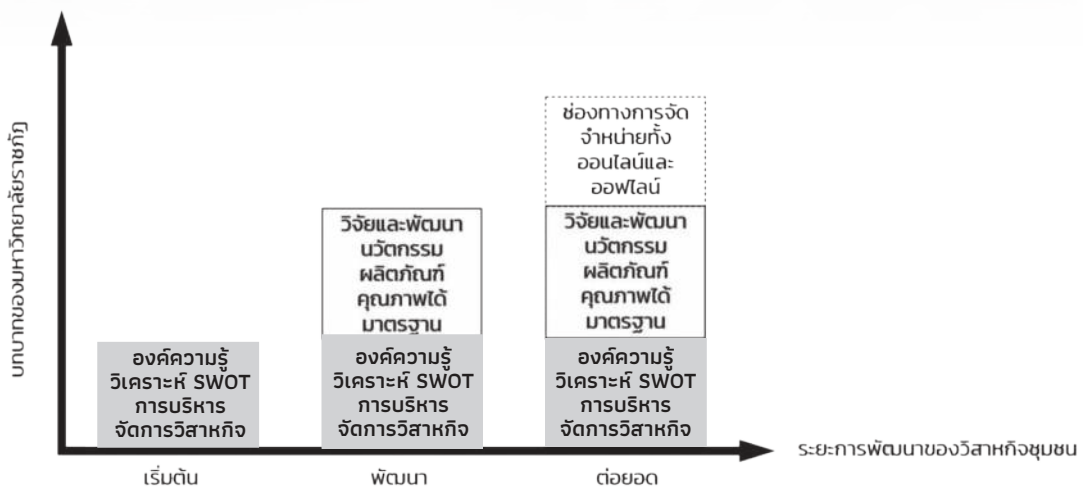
บทบาทของมหาวิทยาลัยราชภัฏ

องค์ความรู้ วิเคราะห์ SWOT การบริหาร จัดการวิสาหกิจ

วิจัยและพัฒนา นวัตกรรม ผลิตภัณฑ์ คุณภาพได้ มาตรฐาน

องค์ความรู้ วิเคราะห์ SWOT การบริหาร จัดการวิสาหกิจ

ช่องทางการจัด จำหน่ายทั้ง ออนไลน์และ ออฟไลน์

วิจัยและพัฒนา นวัตกรรม ผลิตภัณฑ์ คุณภาพได้ มาตรฐาน

องค์ความรู้ วิเคราะห์ SWOT การบริหาร จัดการวิสาหกิจ

ระยะการพัฒนาของวิสาหกิจชุมชน

เริ่มต้น

พัฒนา

ต่อยอด